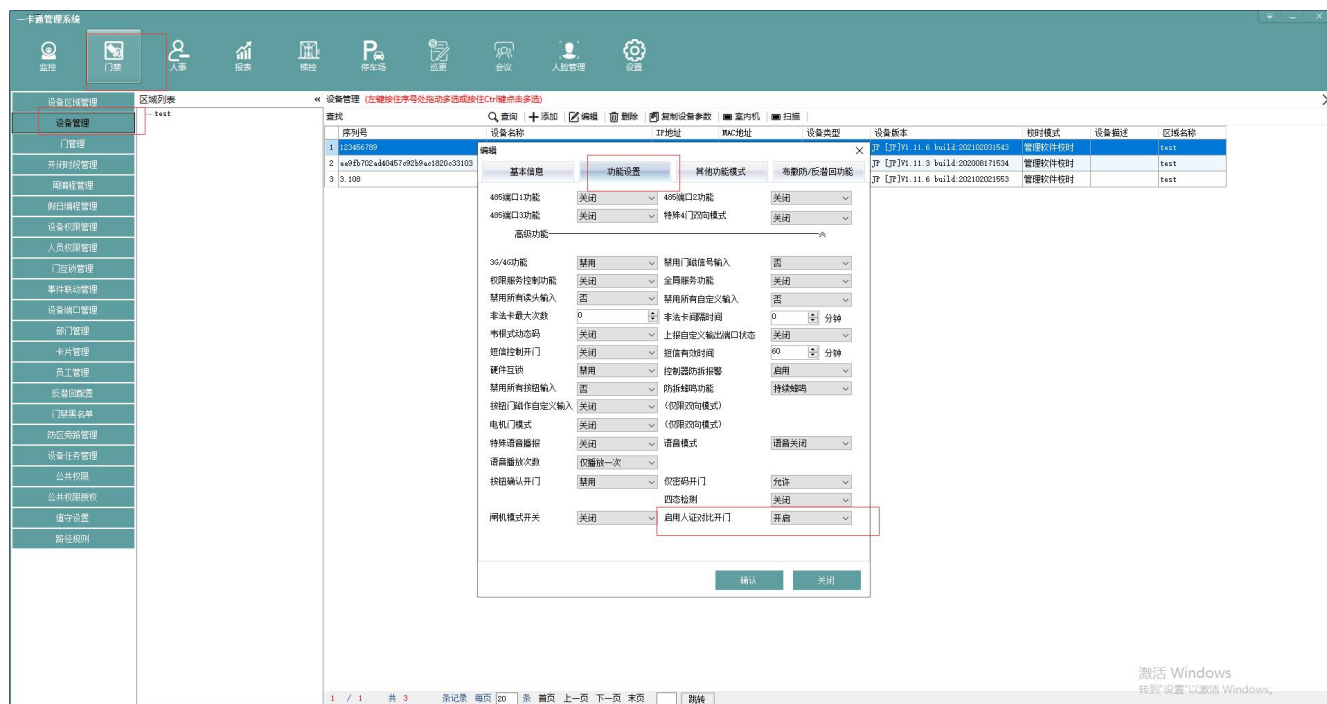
一卡通管理系统

监控 门禁 人事 报表 梯控 停车场 巡更 会议 人脸管理 设置

设备区域管理
设备管理
门管理
开闭时段管理
周期程管理
假日编程管理
设备权限管理
人员权限管理
门互锁管理
事件联动管理
设备端口管理
部门管理
卡片管理
员工管理
反潜回配置
门禁黑名单
防区旁路管理
设备任务管理
公共权限
公共权限授权
值守设置
路径规则

区域列表
test

« 设备管理 (左键按住序号处拖动多选或按住Ctrl键点击多选)

查找

查询 添加 编辑 删除 复制设备参数 室内机 扫描

| 序列号 | 设备名称 | IP地址 | MAC地址 | 设备类型 | 设备版本 | 校时模式 | 设备描述 | 区域名称 |
|---|---|---|---|---|---|---|---|---|
| 1 123456789 | | | | | JP [JP]V1.11.6 build:202102031543 | 管理软件校时 | | test |
| 2 ee9fb702ad40457c92b9ac1820c33103 | | | | | JP [JP]V1.11.3 build:202008171534 | 管理软件校时 | | test |
| 3 3.108 | | | | | JP [JP]V1.11.6 build:202102021553 | 管理软件校时 | | test |

编辑

基本信息 功能设置 其他功能模式 布撤防/反潜回功能

485端口1功能 关闭 485端口2功能 关闭
485端口3功能 关闭 特殊4门双向模式 关闭
高级功能
3G/4G功能 禁用 禁用门磁信号输入 否
权限服务控制功能 关闭 全局服务功能 关闭
禁用所有读头输入 否 禁用所有自定义输入 否
非法卡最大次数 0 非法卡间隔时间 0 分钟
韦根模式动态码 关闭 上报自定义输出端口状态 关闭
短信控制开门 关闭 短信有效时间 60 分钟
硬互锁 禁用 控制器防拆报警 启用
禁用所有按钮输入 否 防拆蜂鸣功能 持续蜂鸣
按钮门磁作自定义输入 关闭 (仅限双向模式)
电机门模式 关闭 (仅限双向模式)
特殊语音播报 关闭 语音模式 语音关闭
语音播放次数 仅播放一次
按钮确认开门 禁用 仅密码开门 允许
四态检测 关闭
闸机模式开关 关闭 启用人证对比开门 开启

确认 关闭

1 / 1 共 3 条记录 每页 20 条 首页 上一页 下一页 末页 跳转

激活 Windows
转到"设置"以激活 Windows。